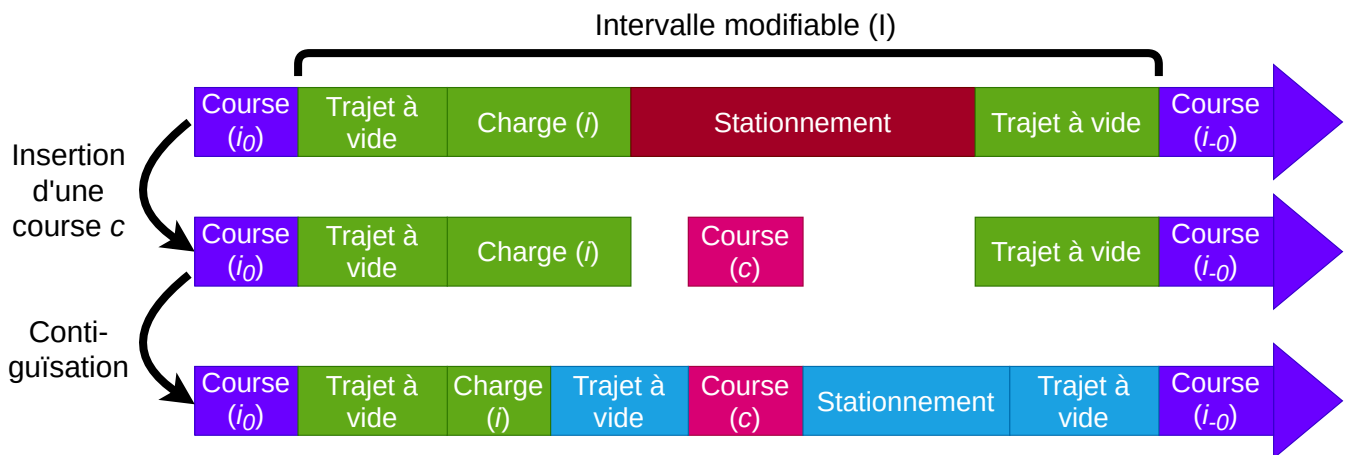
Intervalle modifiable (I)

Course ($i_0$) | Trajet à vide | Charge ($i$) | Stationnement | Trajet à vide | Course ($i_{-0}$)

Insertion d'une course $c$

Course ($i_0$) | Trajet à vide | Charge ($i$) | Course ($c$) | Trajet à vide | Course ($i_{-0}$)

Conti-guïsation

Course ($i_0$) | Trajet à vide | Charge ($i$) | Trajet à vide | Course ($c$) | Stationnement | Trajet à vide | Course ($i_{-0}$)